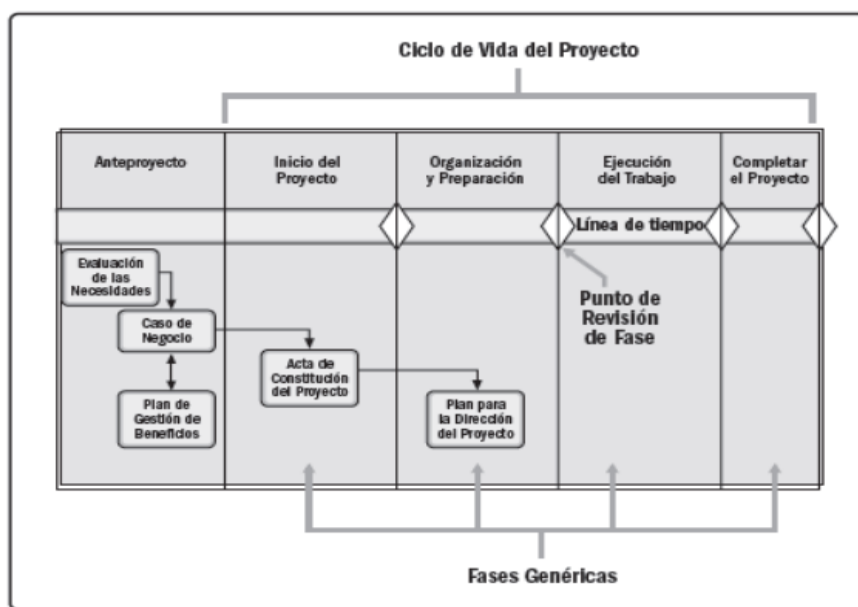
Ciclo de Vida del Proyecto

Anteproyecto

Inicio del Proyecto

Organización y Preparación

Ejecución del Trabajo

Completar el Proyecto

Línea de tiempo

Evaluación de las Necesidades

Caso de Negocio

Plan de Gestión de Beneficios

Acta de Constitución del Proyecto

Plan para la Dirección del Proyecto

Punto de Revisión de Fase

Fases Genéricas